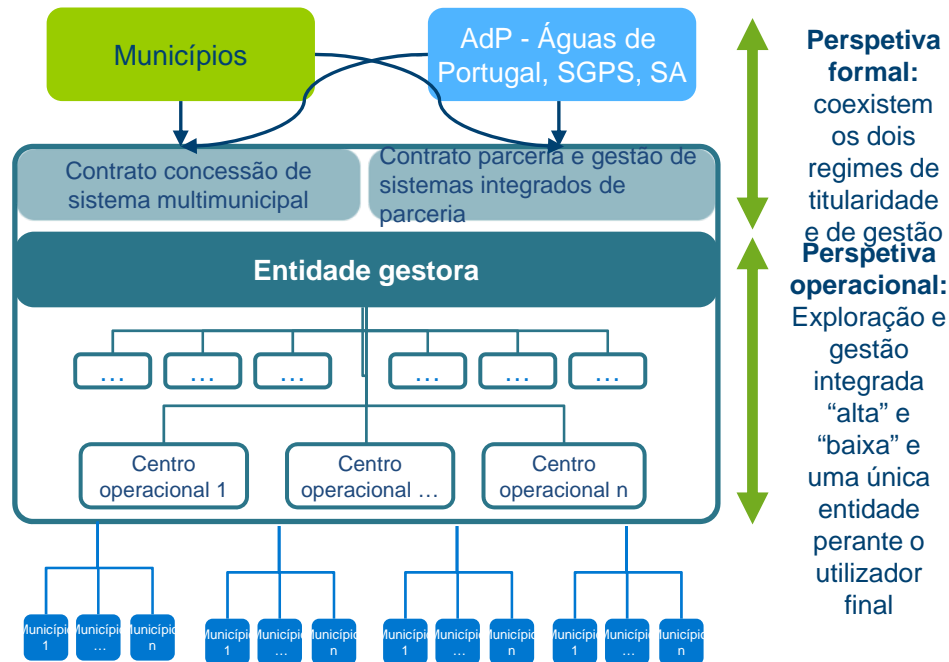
Municípios

AdP - Águas de Portugal, SGPS, SA

Contrato concessão de sistema multimunicipal

Contrato parceria e gestão de sistemas integrados de parceria

Entidade gestora

…
…
…
…
…
…

Centro operacional 1

Centro operacional …

Centro operacional n

Municípi 1
Municípi …
Municípi n
Municípi 1
Municípi …
Municípi n
Municípi 1
Municípi …
Municípi n
Municípi 1
Municípi …
Municípi n

**Perspetiva formal:** coexistem os dois regimes de titularidade e de gestão

**Perspetiva operacional:** Exploração e gestão integrada “alta” e “baixa” e uma única entidade perante o utilizador final